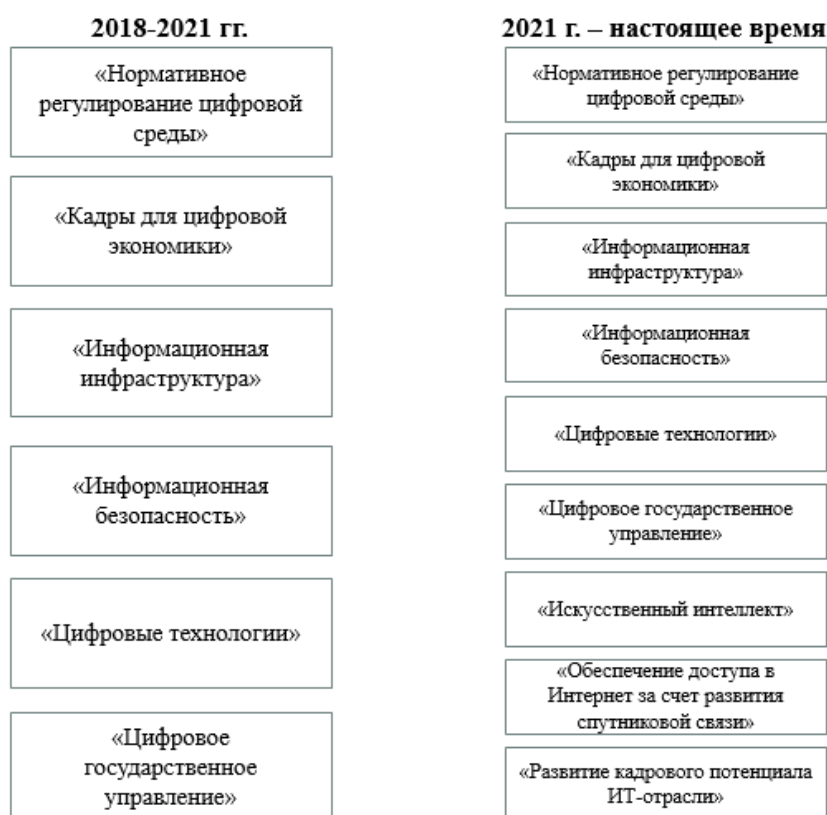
2018-2021 гг.

«Нормативное регулирование цифровой среды»

«Кадры для цифровой экономики»

«Информационная инфраструктура»

«Информационная безопасность»

«Цифровые технологии»

«Цифровое государственное управление»

2021 г. – настоящее время

«Нормативное регулирование цифровой среды»

«Кадры для цифровой экономики»

«Информационная инфраструктура»

«Информационная безопасность»

«Цифровые технологии»

«Цифровое государственное управление»

«Искусственный интеллект»

«Обеспечение доступа в Интернет за счет развития спутниковой связи»

«Развитие кадрового потенциала ИТ-отрасли»